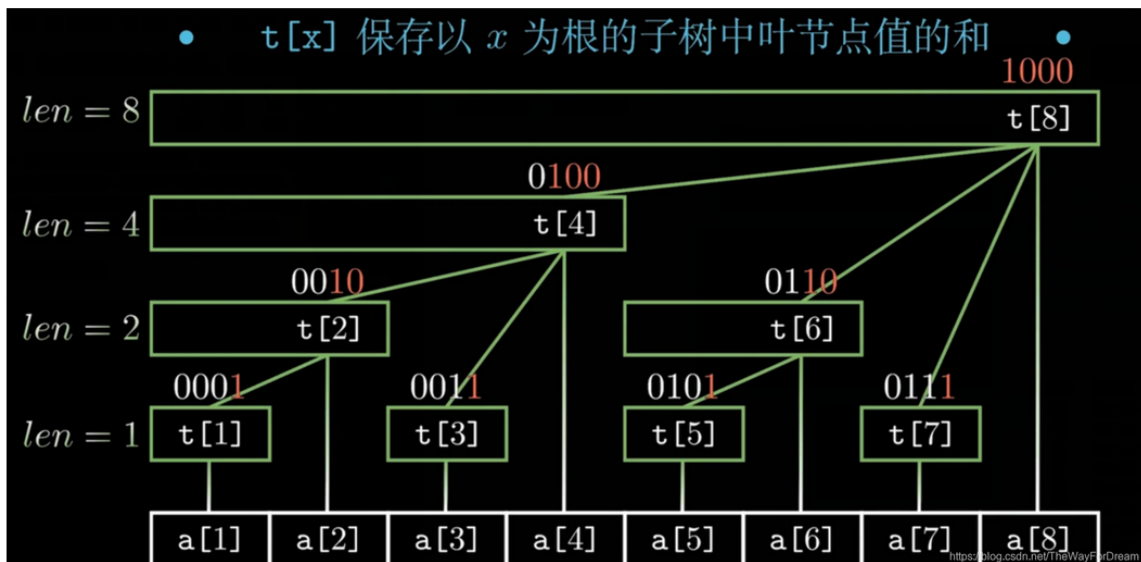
t[x] 保存以 $x$ 为根的子树中叶节点值的和

1000

$len = 8$ t[8]

0100

$len = 4$ t[4]

0010

0110

$len = 2$ t[2] t[6]

0001 0011 0101 0111

$len = 1$ t[1] t[3] t[5] t[7]

a[1] a[2] a[3] a[4] a[5] a[6] a[7] a[8]

https://blog.csdn.net/TheWayForDream